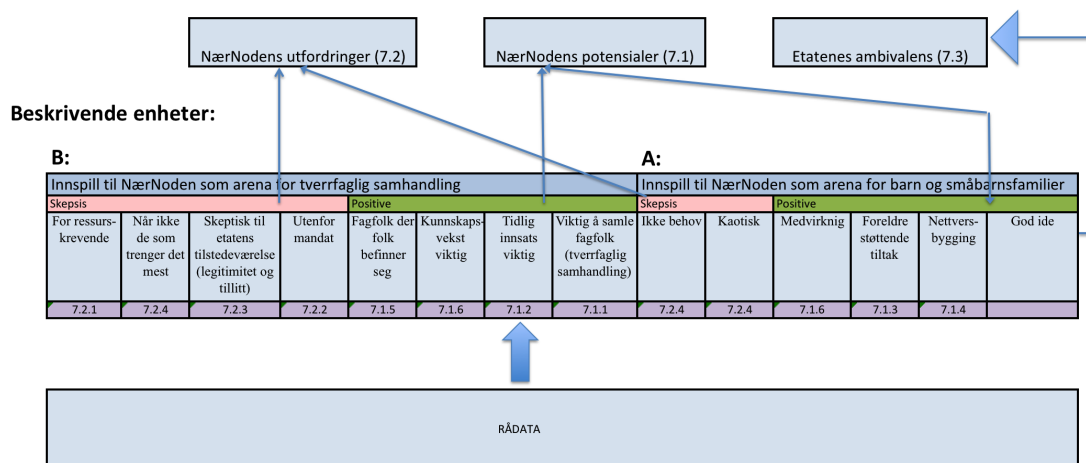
NærNodens utfordringer (7.2)

NærNodens potensialer (7.1)

Etatenes ambivalens (7.3)

Beskrivende enheter:

B:

A:

| Innspill til NærNoden som arena for tverrfaglig samhandling | | | | | | | | Innspill til NærNoden som arena for barn og småbarnsfamilier | | | | | |
|---|---|---|---|---|---|---|---|---|---|---|---|---|---|
| Skepsis | | | | Positive | | | | Skepsis | | Positive | | | |
| For ressurskrevende | Når ikke de som trenger det mest | Skeptisk til etatens tilstedeværelse (legitimitet og tillitt) | Utenfor mandat | Fagfolk der folk befinner seg | Kunnskapsvekst viktig | Tidlig innsats viktig | Viktig å samle fagfolk (tverrfaglig samhandling) | Ikke behov | Kaotisk | Medvirknig | Foreldre støttende tiltak | Nettversbygging | God ide |
| 7.2.1 | 7.2.4 | 7.2.3 | 7.2.2 | 7.1.5 | 7.1.6 | 7.1.2 | 7.1.1 | 7.2.4 | 7.2.4 | 7.1.6 | 7.1.3 | 7.1.4 | |

RÅDATA